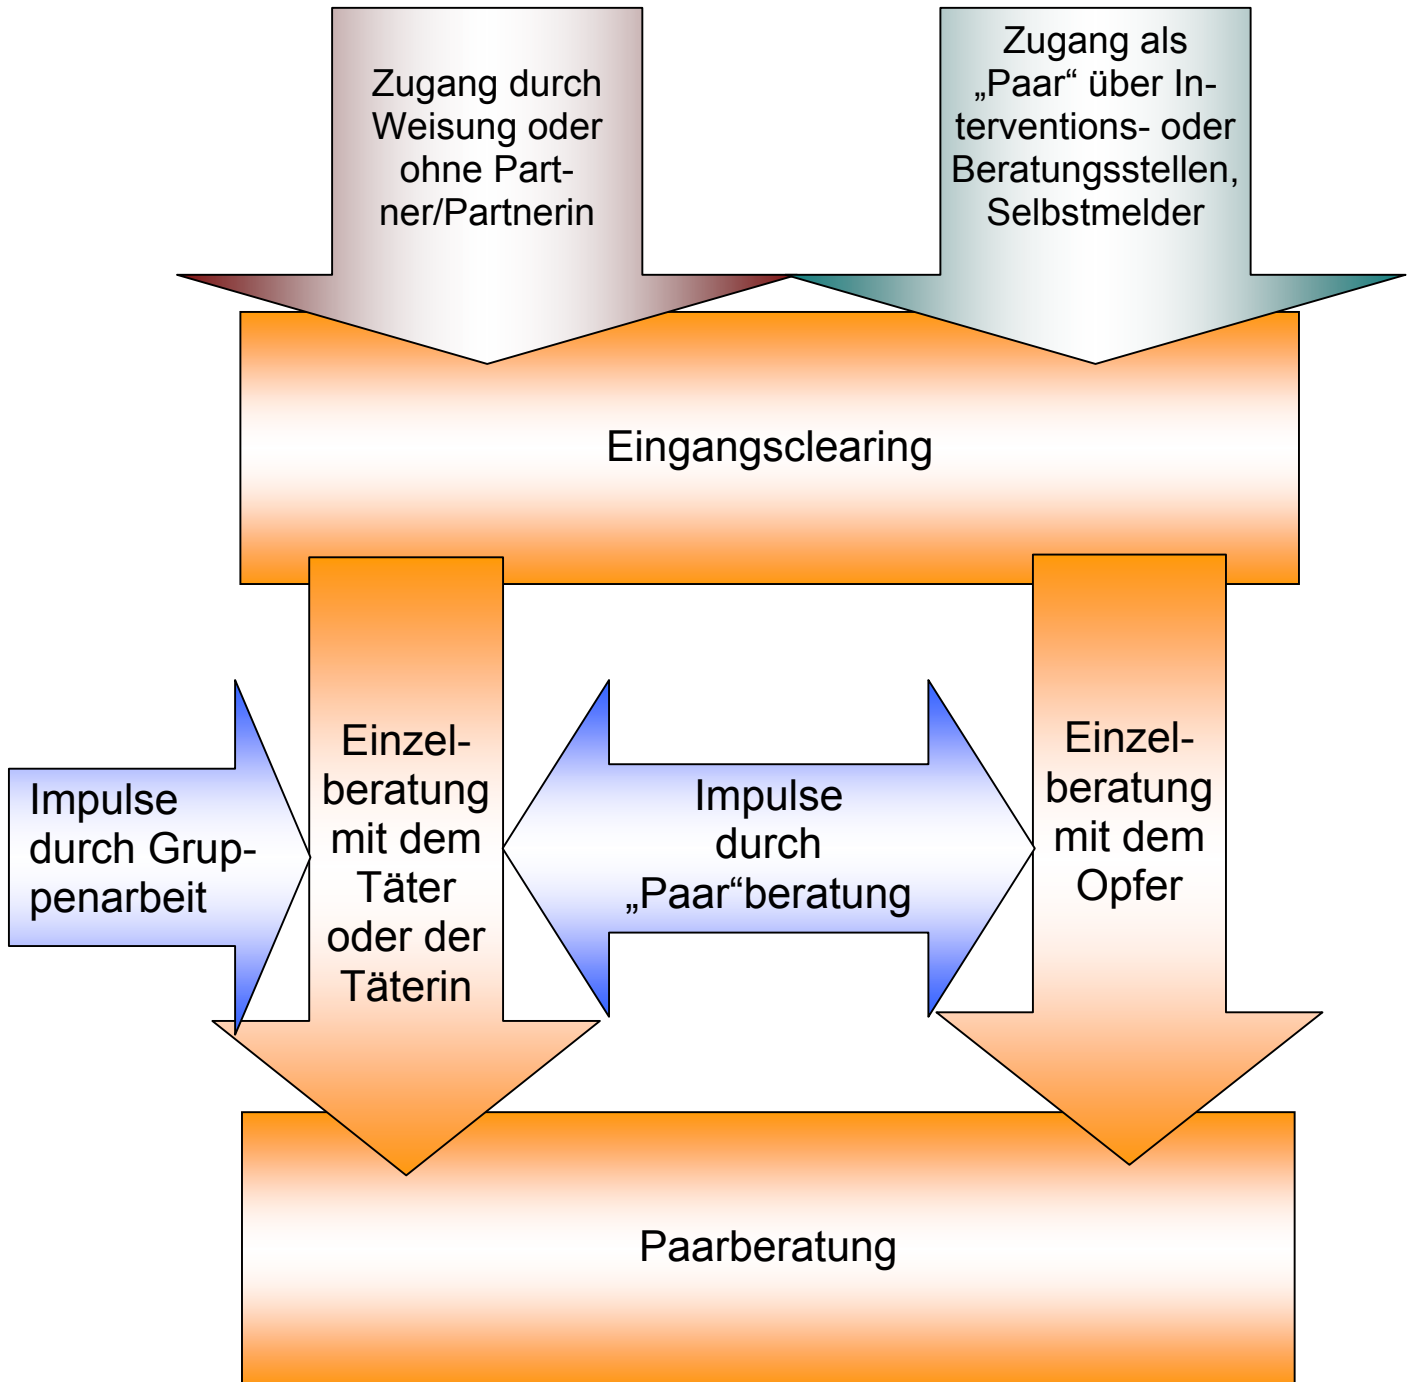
Zugang durch Weisung oder ohne Partner/Partnerin

Zugang als „Paar“ über Interventions- oder Beratungsstellen, Selbstmelder

Eingangsclearing

Impulse durch Gruppenarbeit

Einzelberatung mit dem Täter oder der Täterin

Impulse durch „Paar“beratung

Einzelberatung mit dem Opfer

Paarberatung